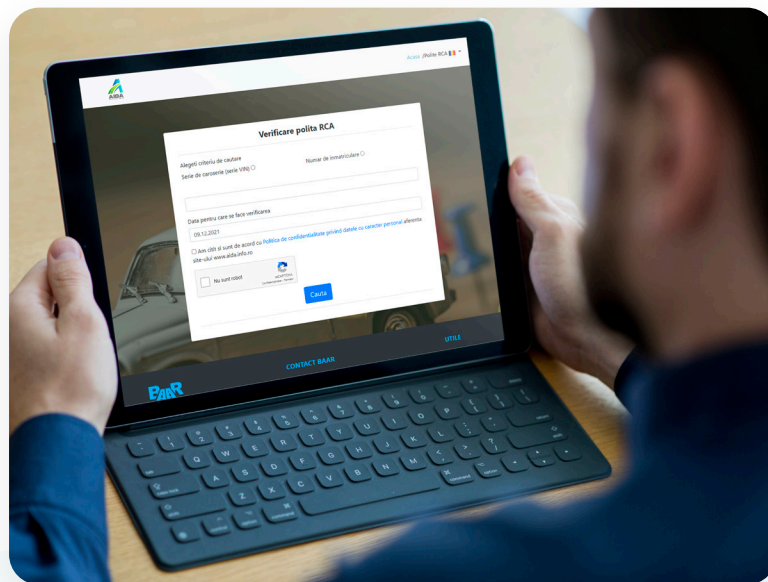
Acasa / Polite RCA

AIDA

Verificare polita RCA

Alegeti criteriu de cautare

Serie de caroserie (serie VIN)

Numar de inmatriculare

Data pentru care se face verificarea

09.12.2021

Am citit si sunt de acord cu Politica de confidentialitate privind datele cu caracter personal aferenta site-ului www.aida.info.ro

Nu sunt robot

reCAPTCHA

Cauta

CONTACT BAAR

UTILE

BAAR